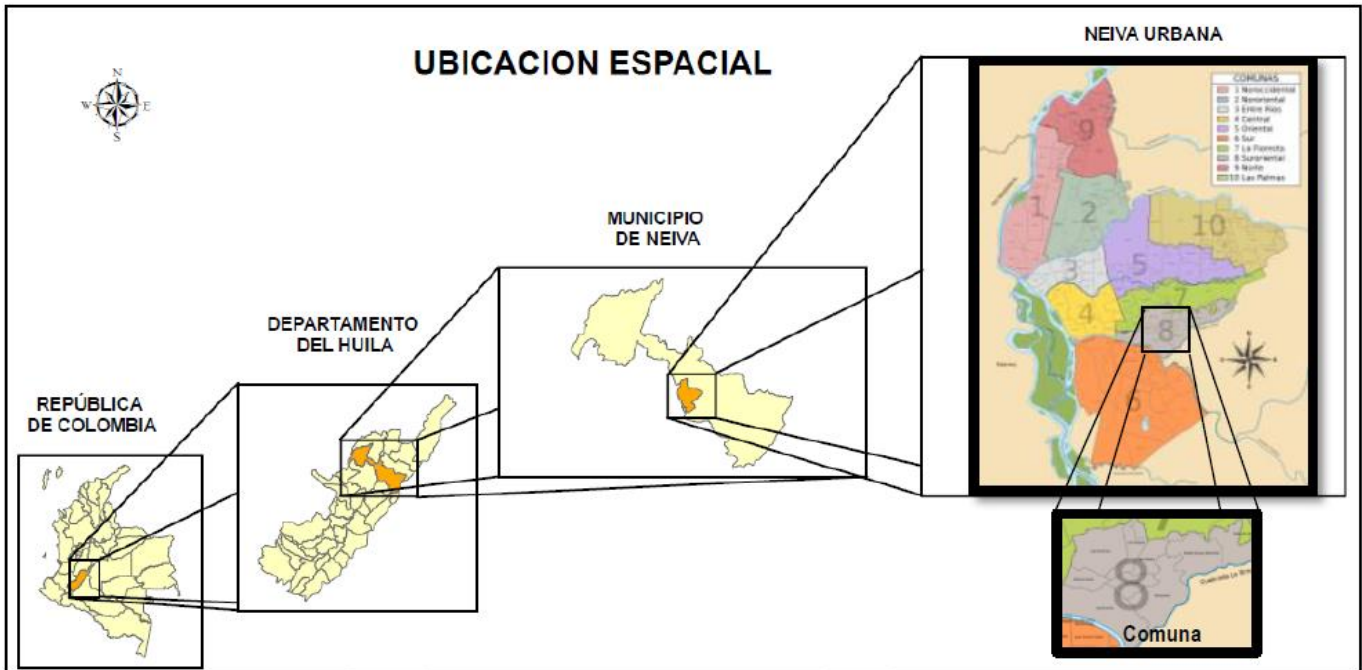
UBICACION ESPACIAL

N
W E
S

NEIVA URBANA

COMUNAS
1 Noroccidental
2 Nororiental
3 Entre Ríos
4 Central
5 Oriental
6 Sur
7 La Floresta
8 Suroriental
9 Norte
10 Las Palmas

9
1
2
10
3
5
4
7
8
6

MUNICIPIO DE NEIVA

DEPARTAMENTO DEL HUILA

REPÚBLICA DE COLOMBIA

8

Comuna